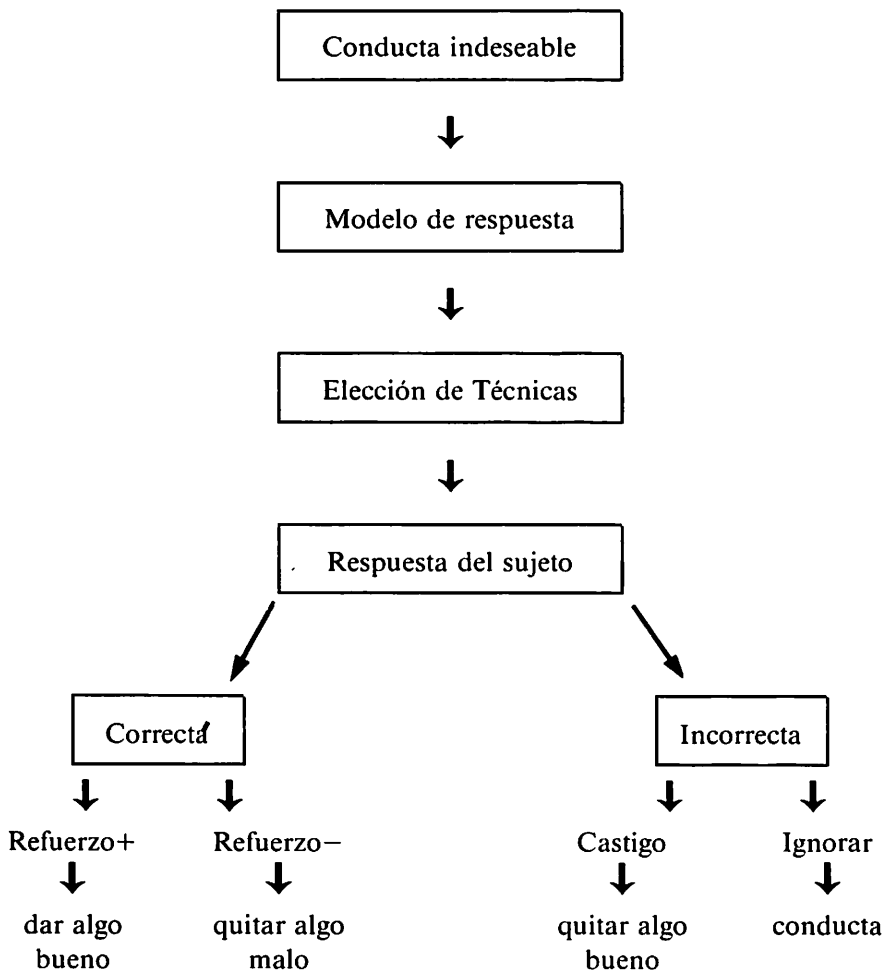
Conducta indeseable

Modelo de respuesta

Elección de Técnicas

Respuesta del sujeto

Correcta

Incorrecta

Refuerzo+

Refuerzo−

Castigo

Ignorar

dar algo bueno

quitar algo malo

quitar algo bueno

conducta